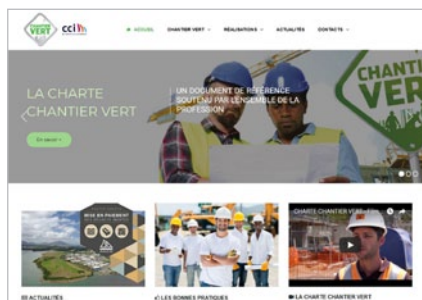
VERT cci

ACCUEIL CHANTIER VERT RÉALISATIONS ACTUALITÉS CONTACTS

LA CHARTE CHANTIER VERT

UN DOCUMENT DE RÉFÉRENCE SOUTENU PAR L'ENSEMBLE DE LA PROFESSION

En savoir +

CHANTIER VERT

MISE EN PAIEMENT

CHARTE CHANTIER VERT

ACTUALITÉS

LES BONNES PRATIQUES

LA CHARTE CHANTIER VERT